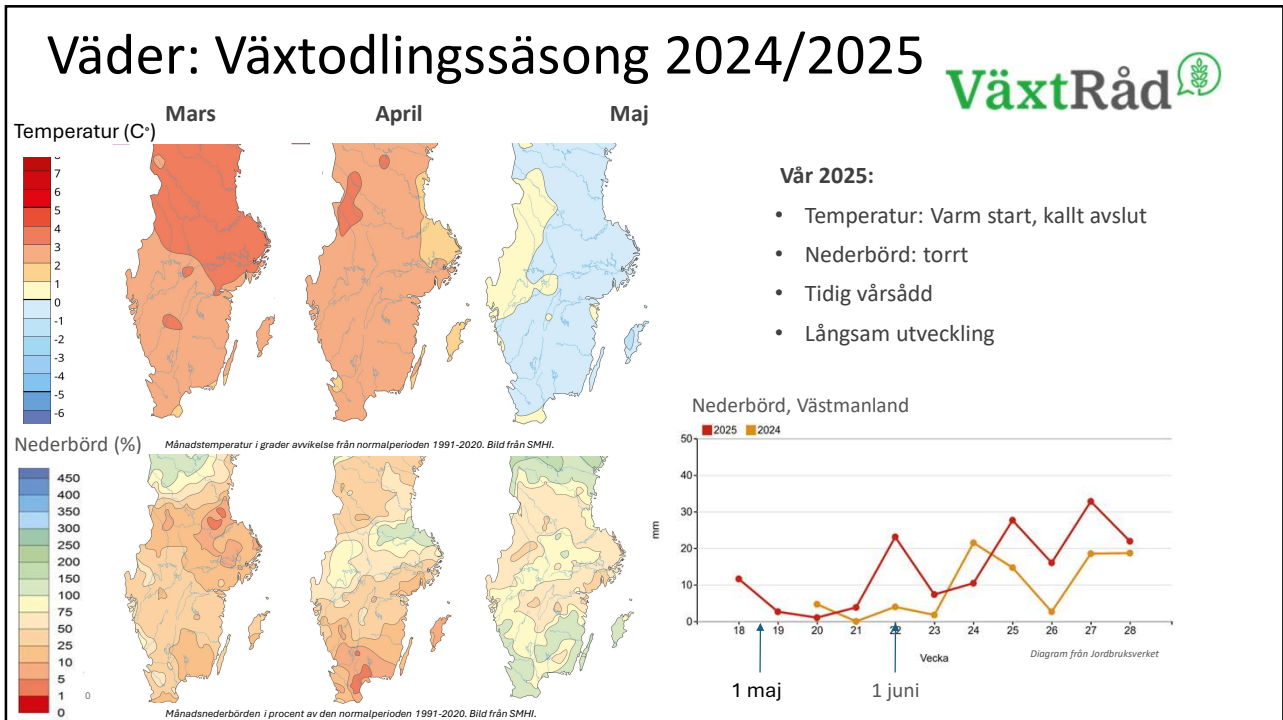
Väder: Växtodlingssäsong 2024/2025

VäxtRåd

Mars

April

Maj

Temperatur (C°)

7
6
5
4
3
2
1
0
-1
-2
-3
-4
-5
-6

Månadstemperatur i grader avvikelse från normalperioden 1991-2020. Bild från SMHI.

Nederbörd (%)

450
400
350
300
250
200
150
100
75
50
25
10
5
1
0

0

Månadsnederbörden i procent av den normalperioden 1991-2020. Bild från SMHI.

Vår 2025:

• Temperatur: Varm start, kallt avslut
• Nederbörd: torrt
• Tidig vårsådd
• Långsam utveckling

Nederbörd, Västmanland

2025 2024

50
40
30
20
10
0

mm

18 19 20 21 22 23 24 25 26 27 28

Vecka

Diagram från Jordbruksverket

1 maj

1 juni